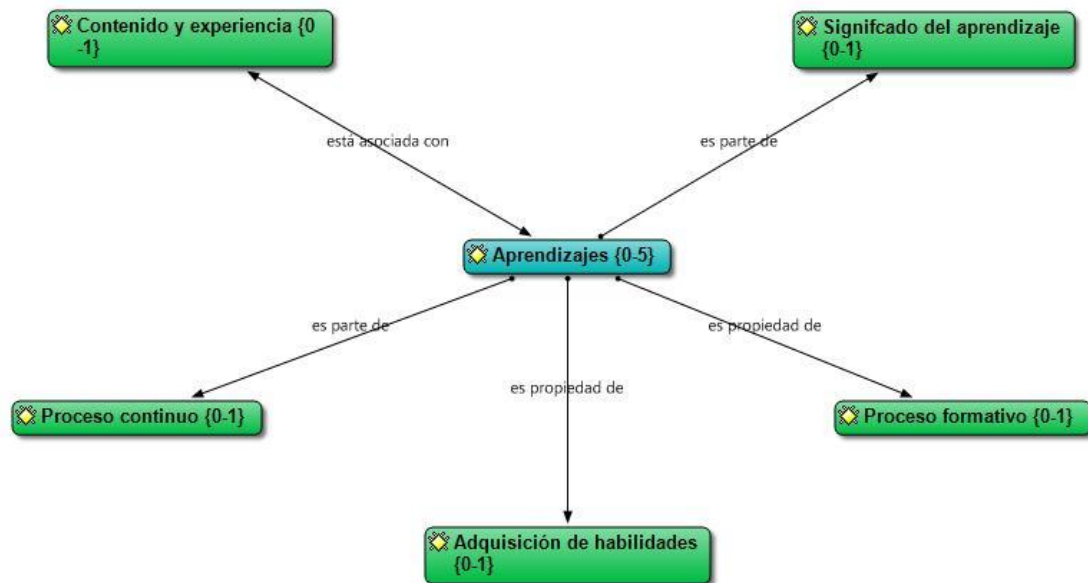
Contenido y experiencia {0 -1}

Signifcado del aprendizaje {0-1}

está asociada con

es parte de

Aprendizajes {0-5}

es parte de

es propiedad de

es propiedad de

Proceso continuo {0-1}

Proceso formativo {0-1}

Adquisición de habilidades {0-1}